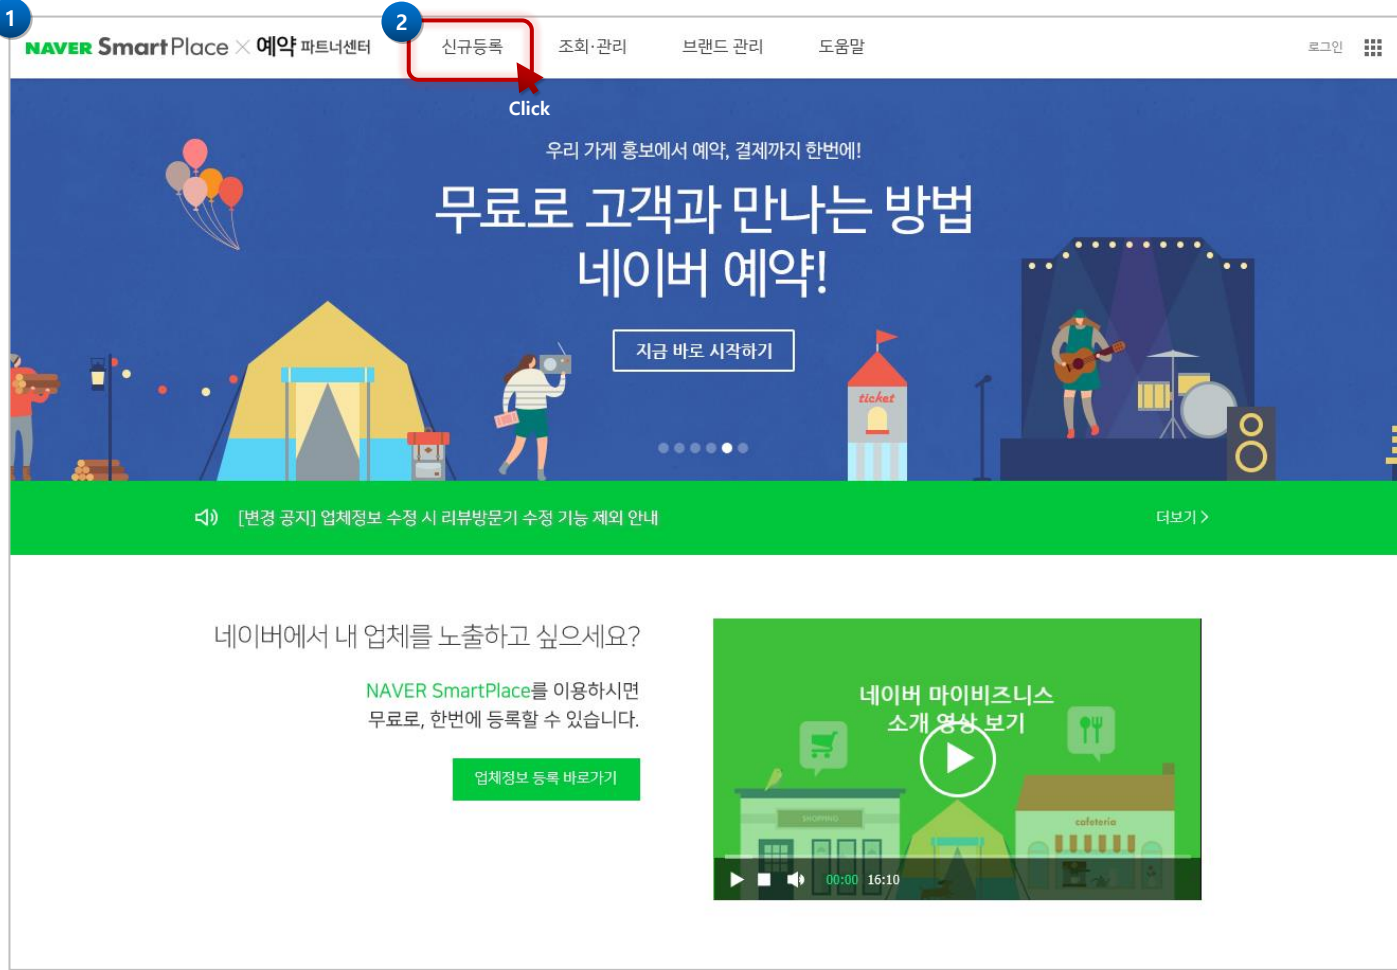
1

NAVER SmartPlace × 예약 파트너센터

2

신규등록

조회·관리

브랜드 관리

도움말

로그인

Click

우리 가게 홍보에서 예약, 결제까지 한번에!

무료로 고객과 만나는 방법
네이버 예약!

지금 바로 시작하기

ticket

[변경 공지] 업체정보 수정 시 리뷰방문기 수정 기능 제외 안내

더보기 >

네이버에서 내 업체를 노출하고 싶으세요?

NAVER SmartPlace를 이용하시면
무료로, 한번에 등록할 수 있습니다.

업체정보 등록 바로가기

네이버 마이비즈니스
소개 영상 보기

SHOPPING

cafeteria

00:00 16:10